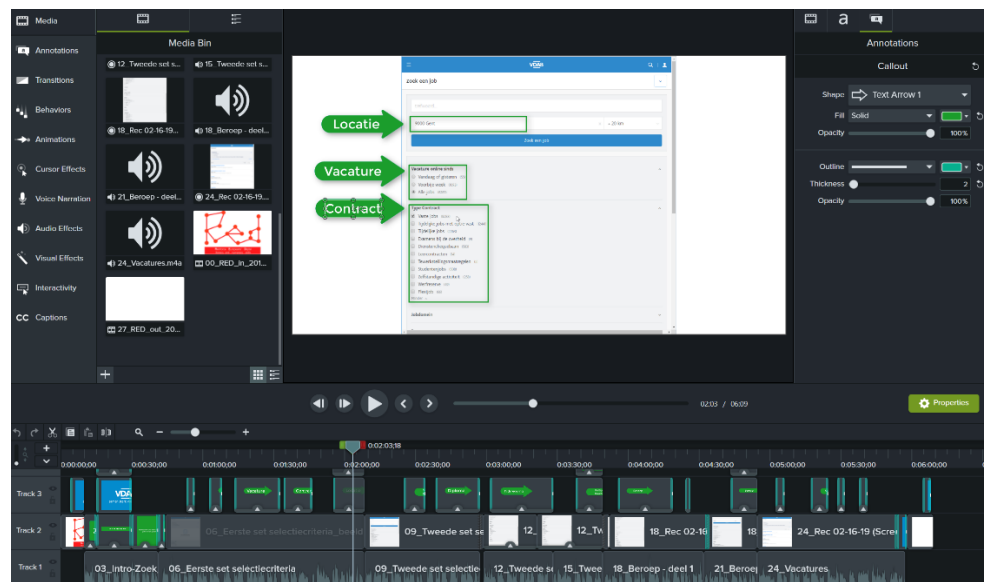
Media
Annotations
Transitions
Behaviors
Animations
Cursor Effects
Voice Narration
Audio Effects
Visual Effects
Interactivity
CC Captions

Media Bin
12_Tweede set s...
15_Tweede set s...
18_Rec 02-16-19...
18_Beroep - deel...
21_Beroep - deel...
24_Rec 02-16-19...
24_Vacatures.m4a
00_RED_in_201...
27_RED_out_20...

Zoek een job
VDAB
Locatie
Vacature
Contract
Zoek een job

a
Annotations
Callout
Shape
Text Arrow 1
Fill
Solid
Opacity
100%
Outline
Thickness
2
Opacity
100%

02:03 / 06:09
Properties

0:02:03;18
0:00:00;00
0:00:30;00
0:01:00;00
0:01:30;00
0:02:00;00
0:02:30;00
0:03:00;00
0:03:30;00
0:04:00;00
0:04:30;00
0:05:00;00
0:05:30;00
0:06:00;00

Track 3
Track 2
Track 1
06_Eerste set selectiecriteria_beeld
09_Tweede set se
12_
12_Tw
18_Rec 02-18
18
24_Rec 02-16-19 (Scre
03_Intro-Zoek
06_Eerste set selectiecriteria
09_Tweede set selectie
12_Tweede se
15_Twee
18_Beroep - deel 1
21_Beroep
24_Vacatures